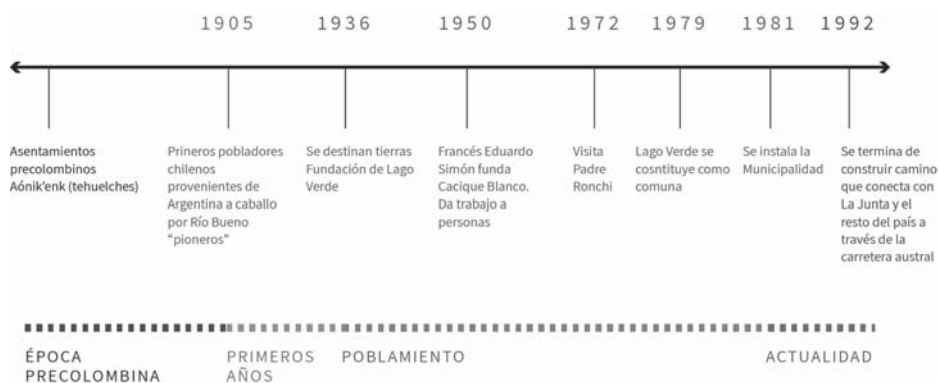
1905 1936 1950 1972 1979 1981 1992

Asentamientos precolombinos Aónik'enk (tehuelches)

Prineros pobladores chilenos provenientes de Argentina a caballo por Río Bueno "pioneros"

Se destinan tierras Fundación de Lago Verde

Francés Eduardo Simón funda Cacique Blanco. Da trabajo a personas

Visita Padre Ronchi

Lago Verde se cosntituye como comuna

Se instala la Municipalidad

Se termina de construir camino que conecta con La Junta y el resto del país a través de la carretera austral

ÉPOCA PRECOLOMBINA

PRIMEROS AÑOS

POBLAMIENTO

ACTUALIDAD